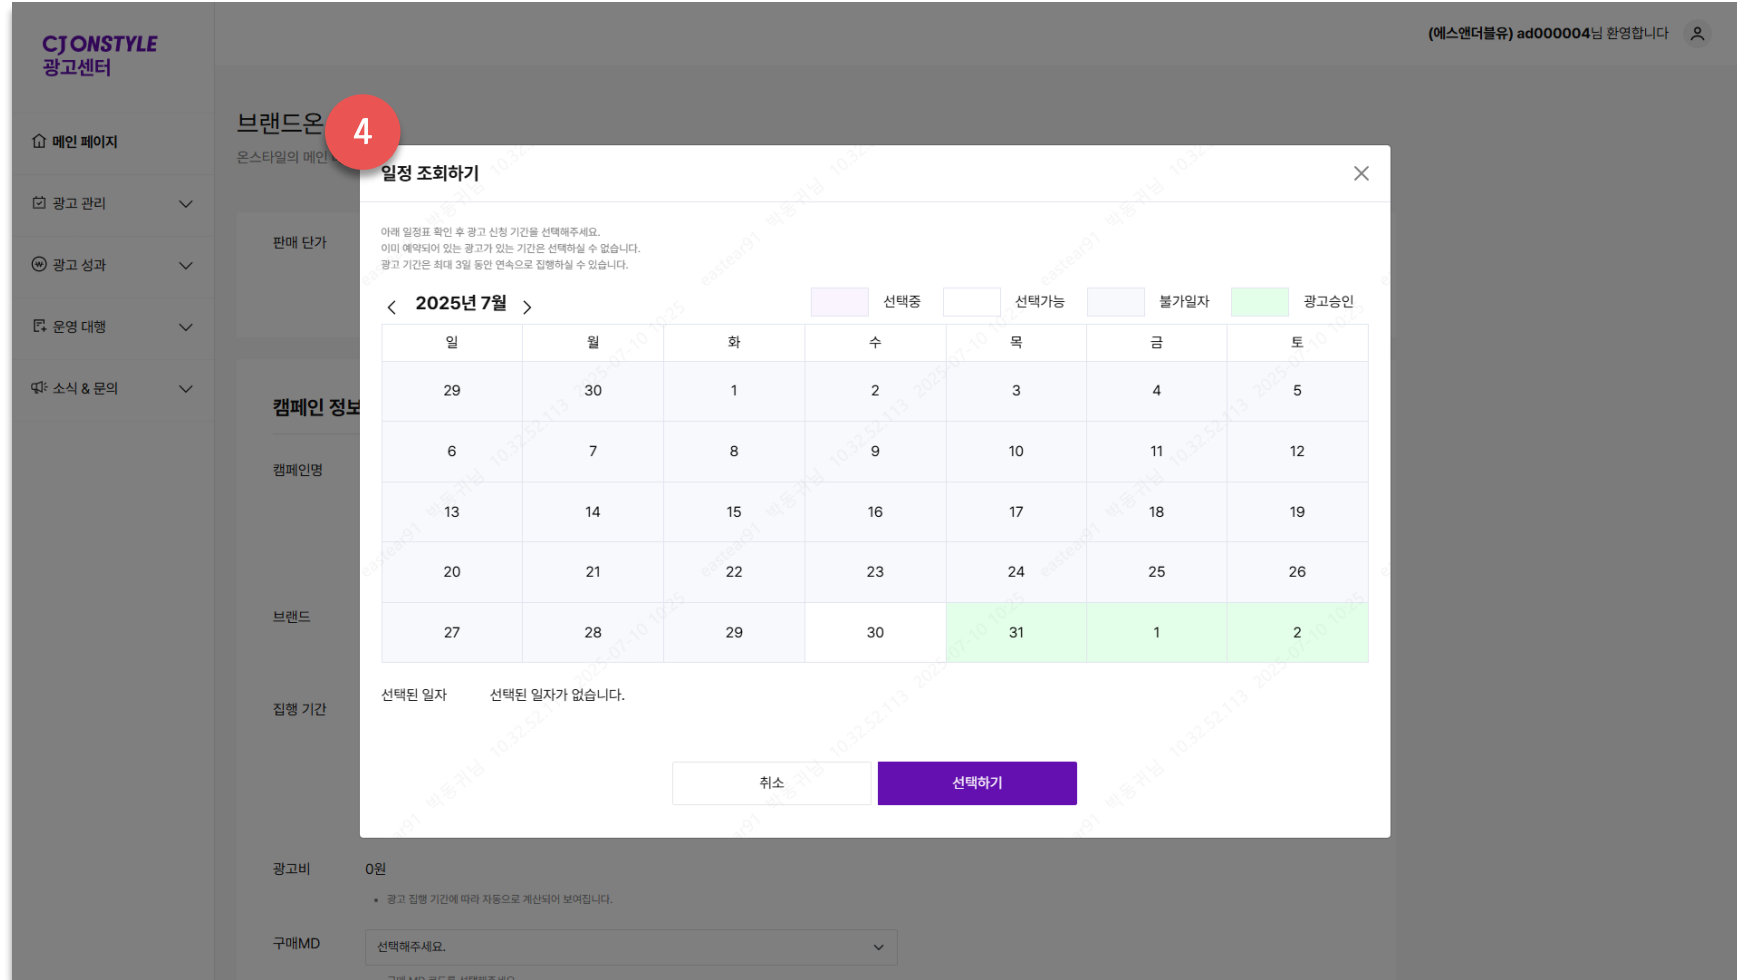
CJ ONSTYLE
광고센터

(에스앤더블유) ad000004님 환영합니다

메인 페이지
광고 관리
광고 성과
운영 대행
소식 & 문의

브랜드온
온스타일의 메인

4

판매 단가

캠페인 정보
캠페인명
브랜드
집행 기간

일정 조회하기

아래 일정표 확인 후 광고 신청 기간을 선택해주세요.
이미 예약되어 있는 광고가 있는 기간은 선택하실 수 없습니다.
광고 기간은 최대 3일 동안 연속으로 집행하실 수 있습니다.

2025년 7월

선택중 선택가능 불가일자 광고승인

| 일 | 월 | 화 | 수 | 목 | 금 | 토 |
|---|---|---|---|---|---|---|
| 29 | 30 | 1 | 2 | 3 | 4 | 5 |
| 6 | 7 | 8 | 9 | 10 | 11 | 12 |
| 13 | 14 | 15 | 16 | 17 | 18 | 19 |
| 20 | 21 | 22 | 23 | 24 | 25 | 26 |
| 27 | 28 | 29 | 30 | 31 | 1 | 2 |

선택된 일자 선택된 일자가 없습니다.

취소
선택하기

광고비 0원
• 광고 집행 기간에 따라 자동으로 계산되어 보여집니다.

구매MD
선택해주세요.